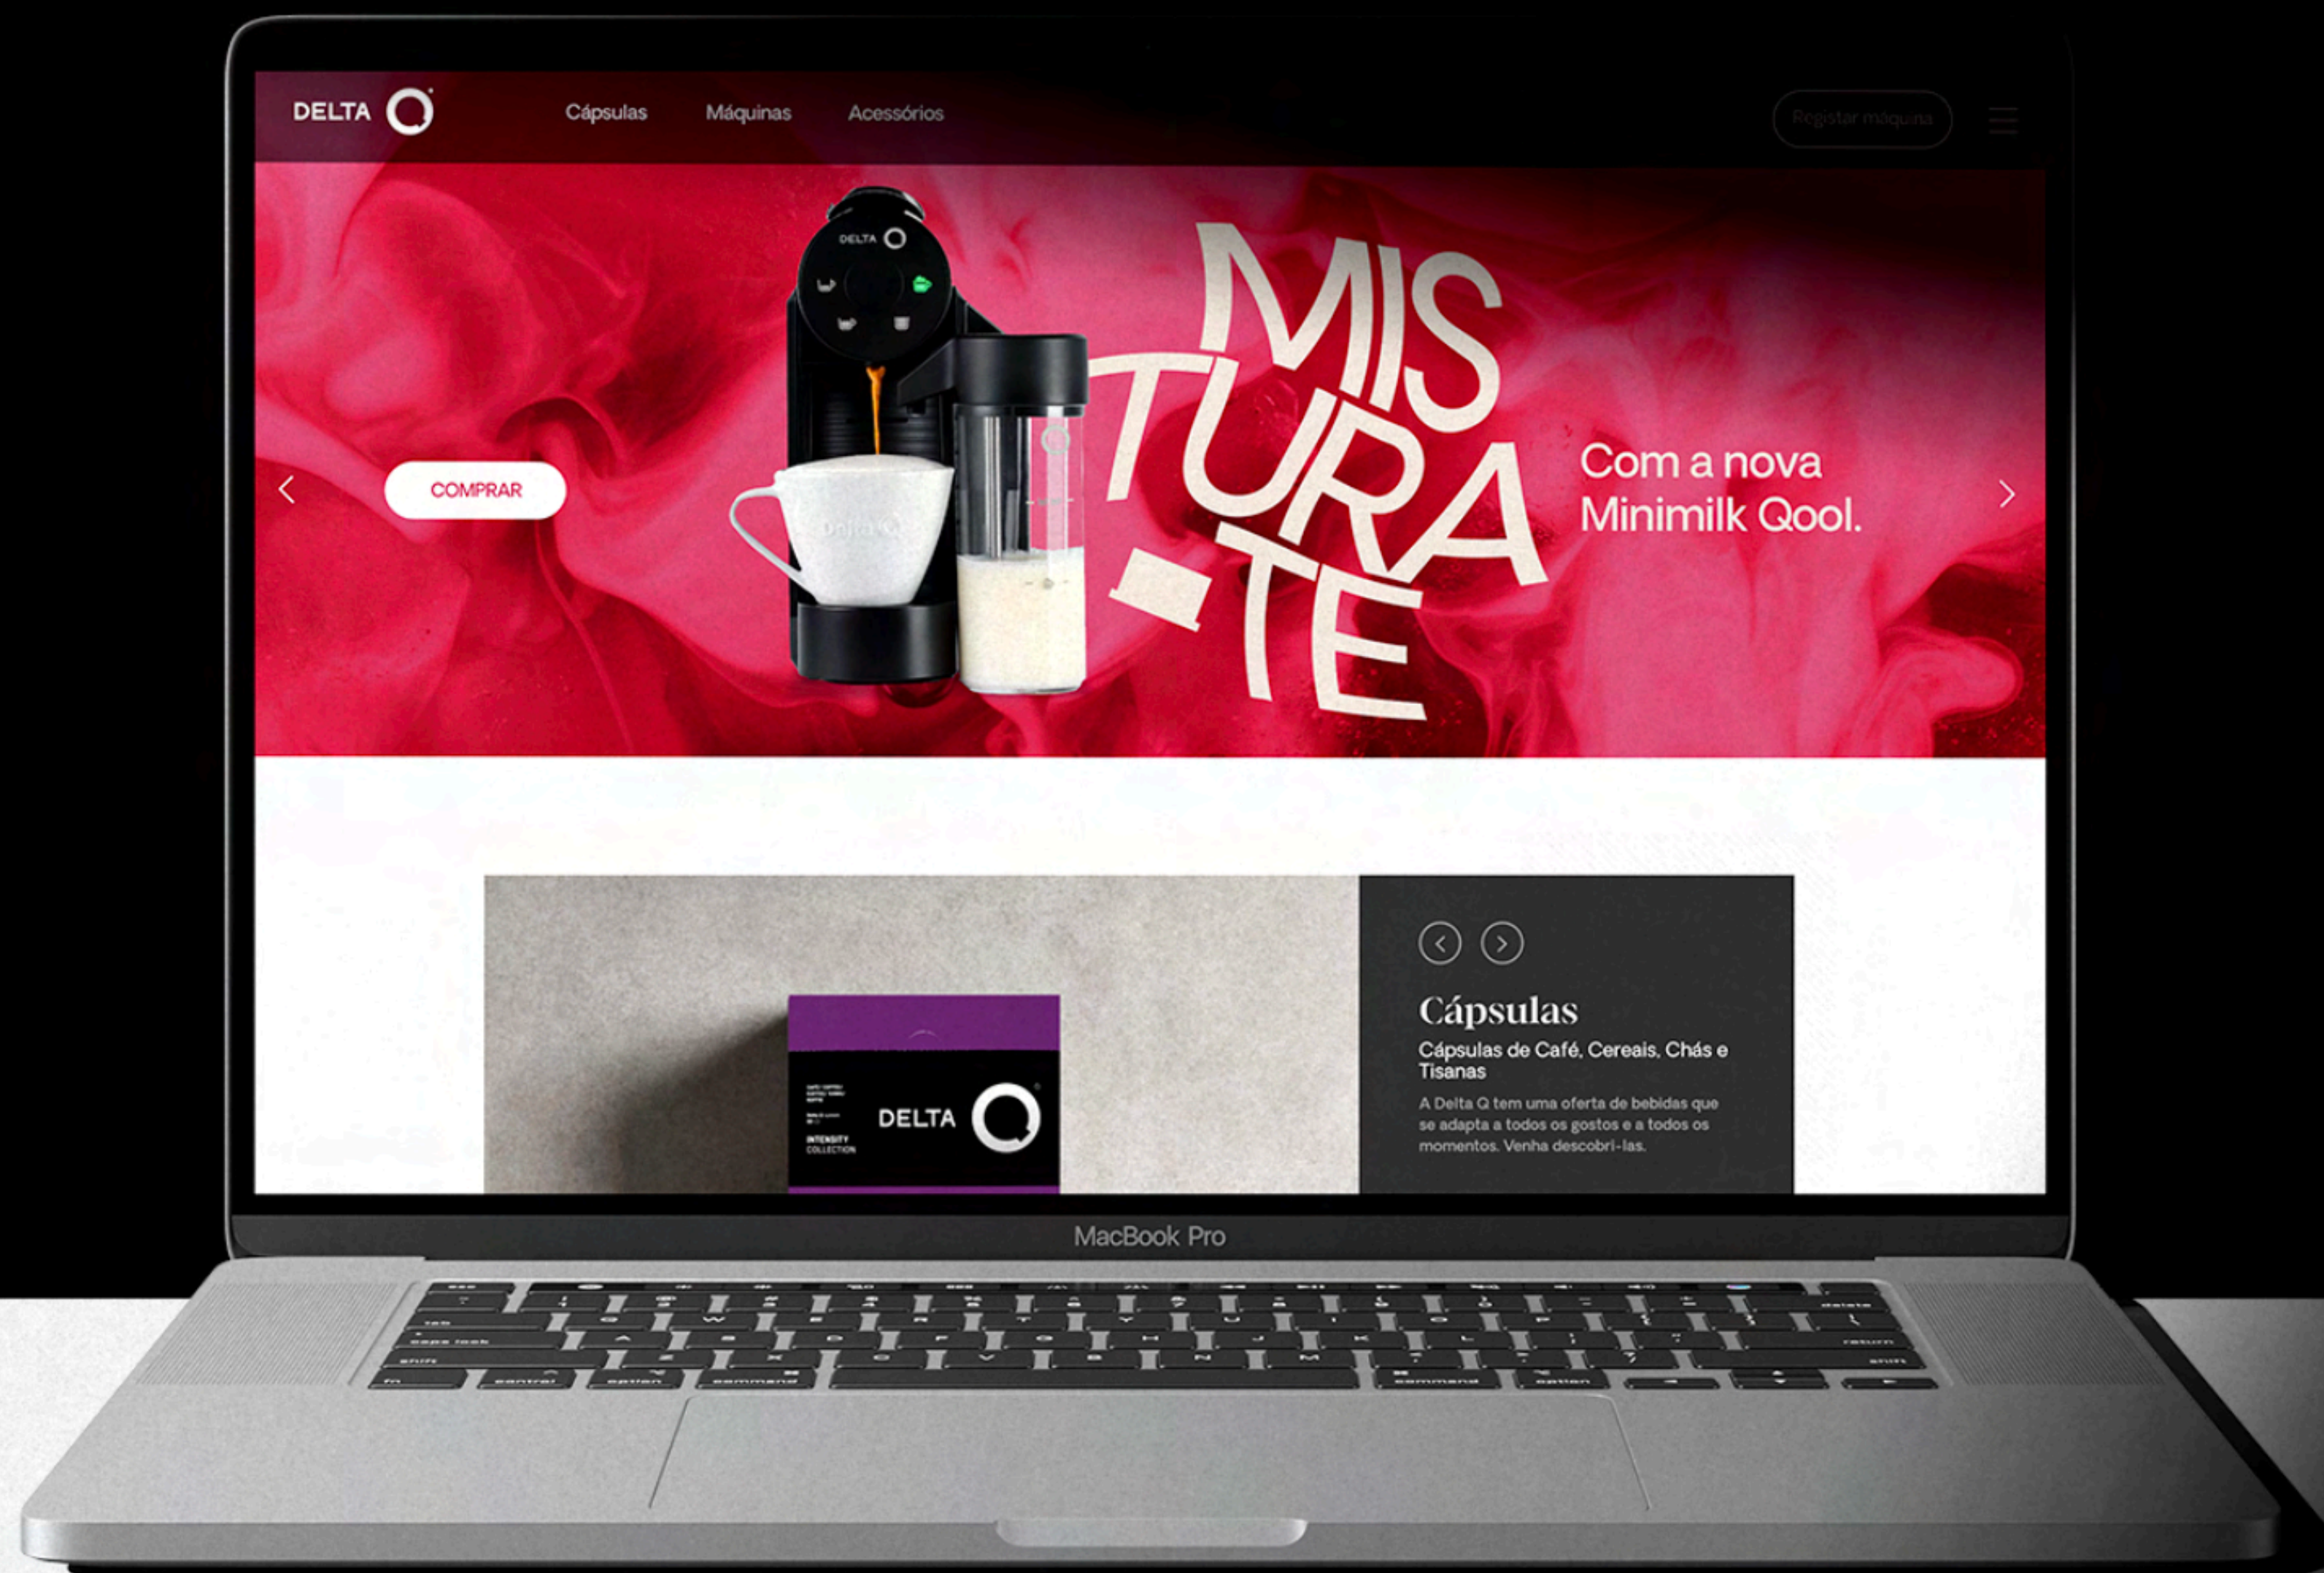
DELTA Q Cápsulas Máquinas Acessórios Registar máquina

DELTA Q

MISTURA-TE

Com a nova Minimilk Qool.

COMPRAR

Delta Q

INTENSITY COLLECTION

DELTA Q

Cápsulas

Cápsulas de Café, Cereais, Chás e Tisanas

A Delta Q tem uma oferta de bebidas que se adapta a todos os gostos e a todos os momentos. Venha descobri-las.

MacBook Pro